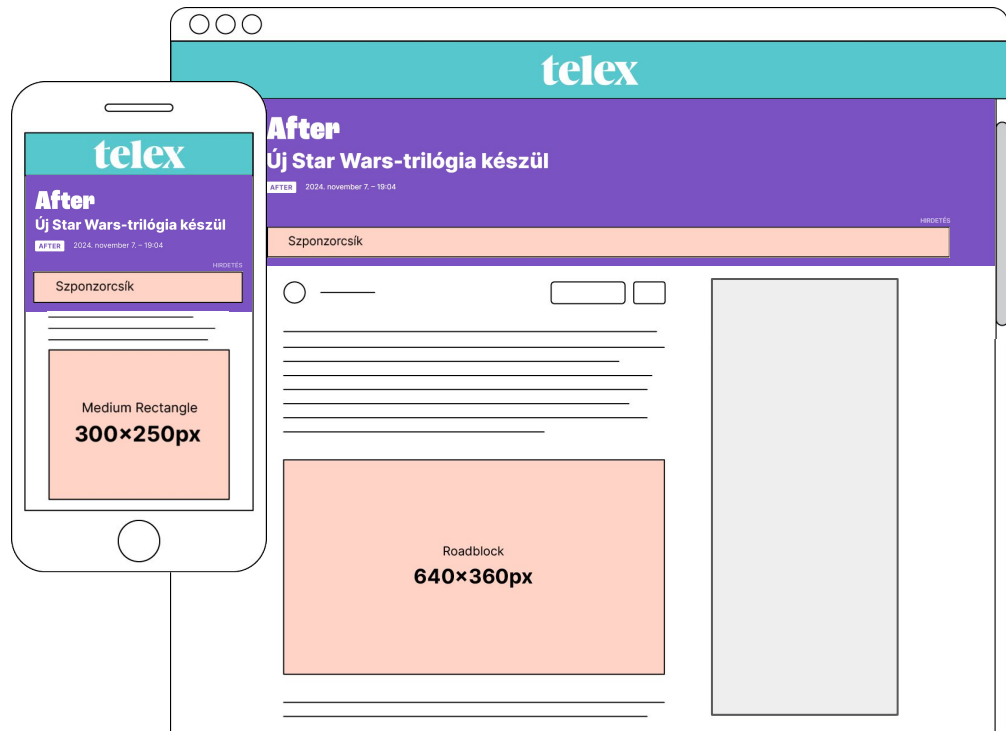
telex

After

Új Star Wars-trilógia készül

AFTER 2024. november 7. – 19:04

HIRDETÉS

Szponzorcsík

Medium Rectangle
300×250px

telex

After

Új Star Wars-trilógia készül

AFTER 2024. november 7. – 19:04

HIRDETÉS

Szponzorcsík

Roadblock
640×360px